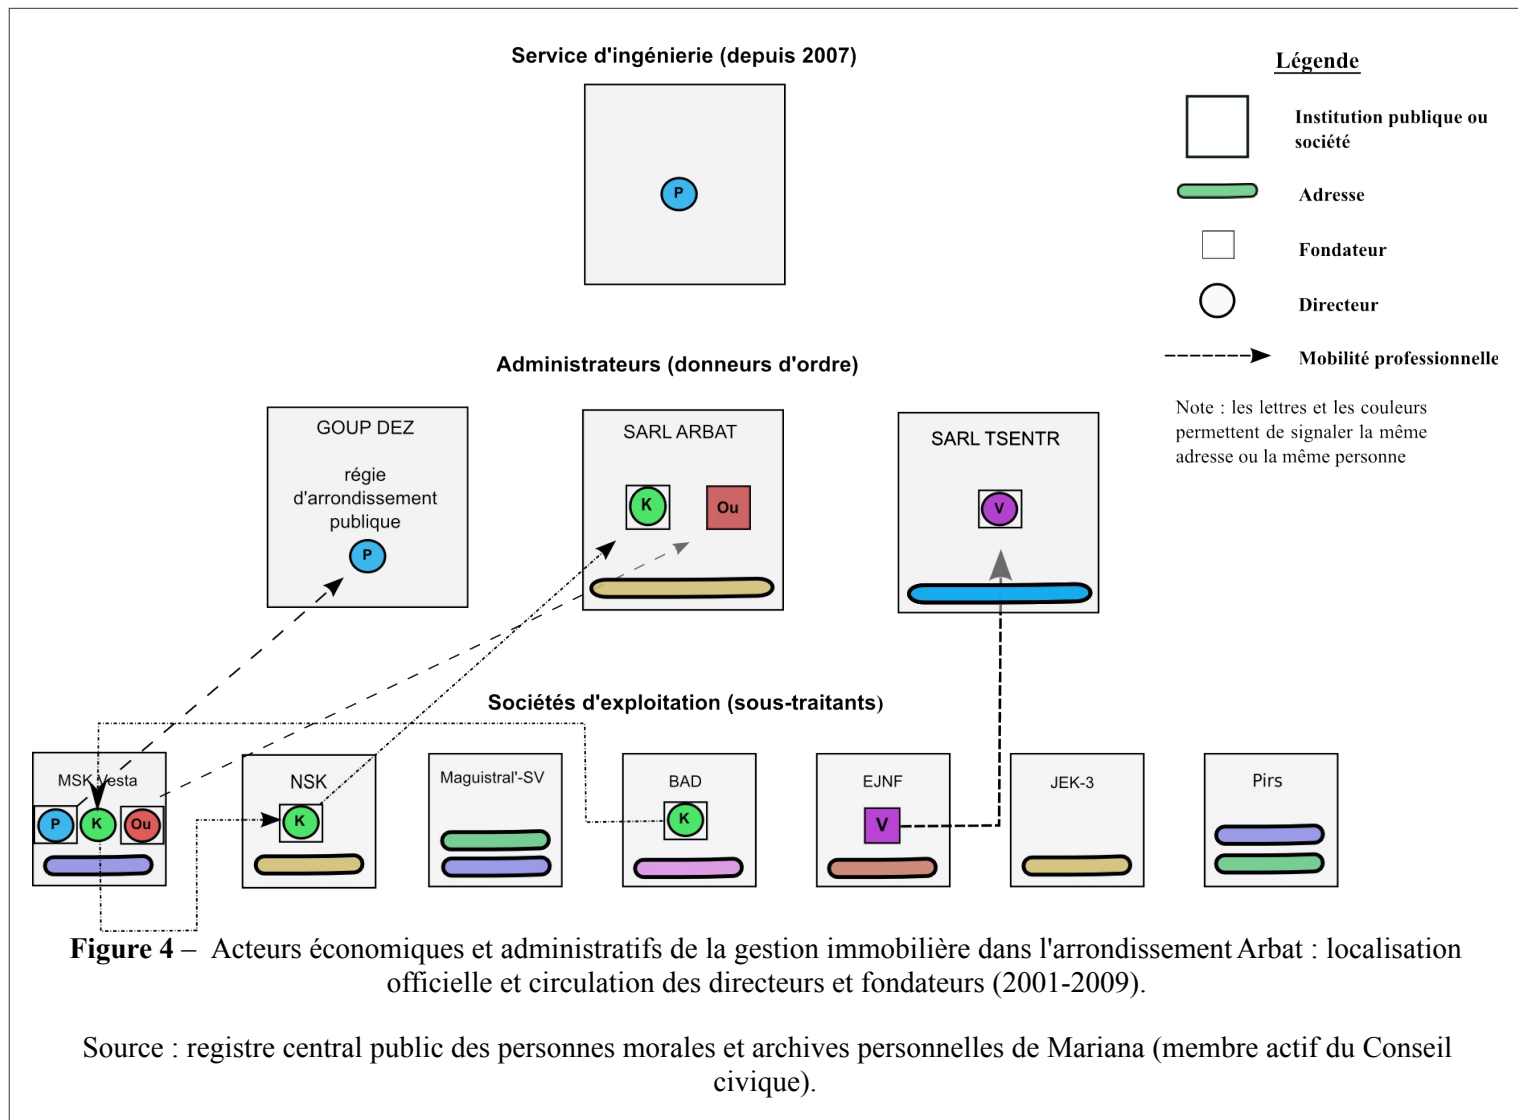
Service d'ingénierie (depuis 2007)

P

Légende

Institution publique ou société

Adresse

Fondateur

Directeur

Mobilité professionnelle

Note : les lettres et les couleurs permettent de signaler la même adresse ou la même personne

Administrateurs (donneurs d'ordre)

GOUP DEZ

régie d'arrondissement publique

P

SARL ARBAT

K

Ou

SARL TSENTR

V

Sociétés d'exploitation (sous-traitants)

MSK Vesta

P

K

Ou

NSK

K

Maguistral'-SV

BAD

K

EJNF

V

JEK-3

Pirs

**Figure 4** – Acteurs économiques et administratifs de la gestion immobilière dans l'arrondissement Arbat : localisation officielle et circulation des directeurs et fondateurs (2001-2009).

Source : registre central public des personnes morales et archives personnelles de Mariana (membre actif du Conseil civique).